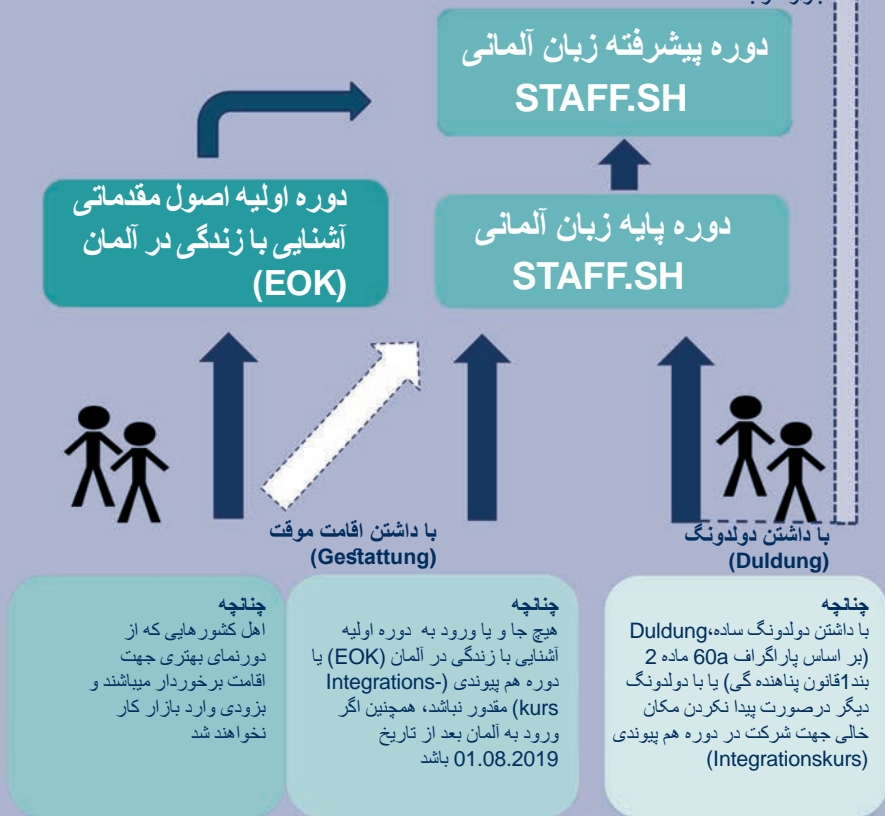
دوره پیشرفته زبان آلمانی
STAFF.SH

دوره اولیه اصول مقدماتی آشنایی با زندگی در آلمان
(EOK)

دوره پایه زبان آلمانی
STAFF.SH

با داشتن اقامت موقت
(Gestattung)

با داشتن دولدونگ
(Duldung)

چنانچه
اهل کشورهایی که از دورنمای بهتری جهت اقامت برخوردار میباشند و بزودی وارد بازار کار نخواهند شد

چنانچه
هیچ جا و یا ورود به دوره اولیه آشنایی با زندگی در آلمان (EOK) یا دوره هم پیوندی (Integrations-kurs) مقدور نباشد، همچنین اگر ورود به آلمان بعد از تاریخ 01.08.2019 باشد

چنانچه
با داشتن دولدونگ ساده،Duldung (بر اساس پاراگراف 60a ماده 2 بند1قانون پناهنده گی) یا با دولدونگ دیگر درصورت پیدا نکردن مکان خالی جهت شرکت در دوره هم پیوندی (Integrationskurs)